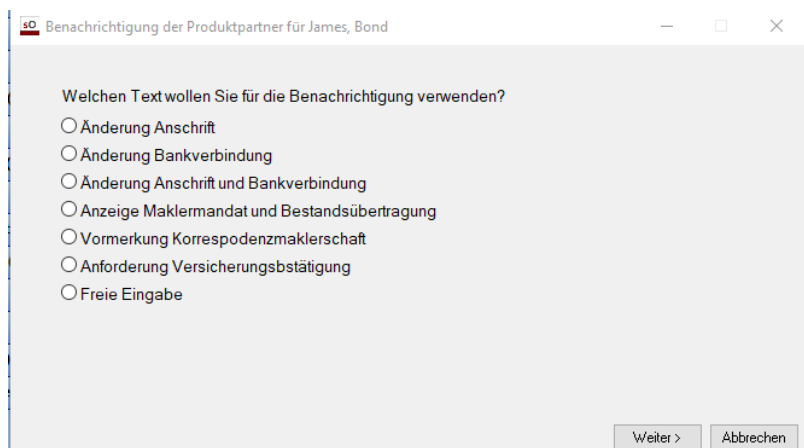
sO Benachrichtigung der Produktpartner für James, Bond

Welchen Text wollen Sie für die Benachrichtigung verwenden?

Änderung Anschrift
Änderung Bankverbindung
Änderung Anschrift und Bankverbindung
Anzeige Maklermandat und Bestandsübertragung
Vormerkung Korrespodenzmaklerschaft
Anforderung Versicherungsbstätigung
Freie Eingabe

Weiter >
Abbrechen